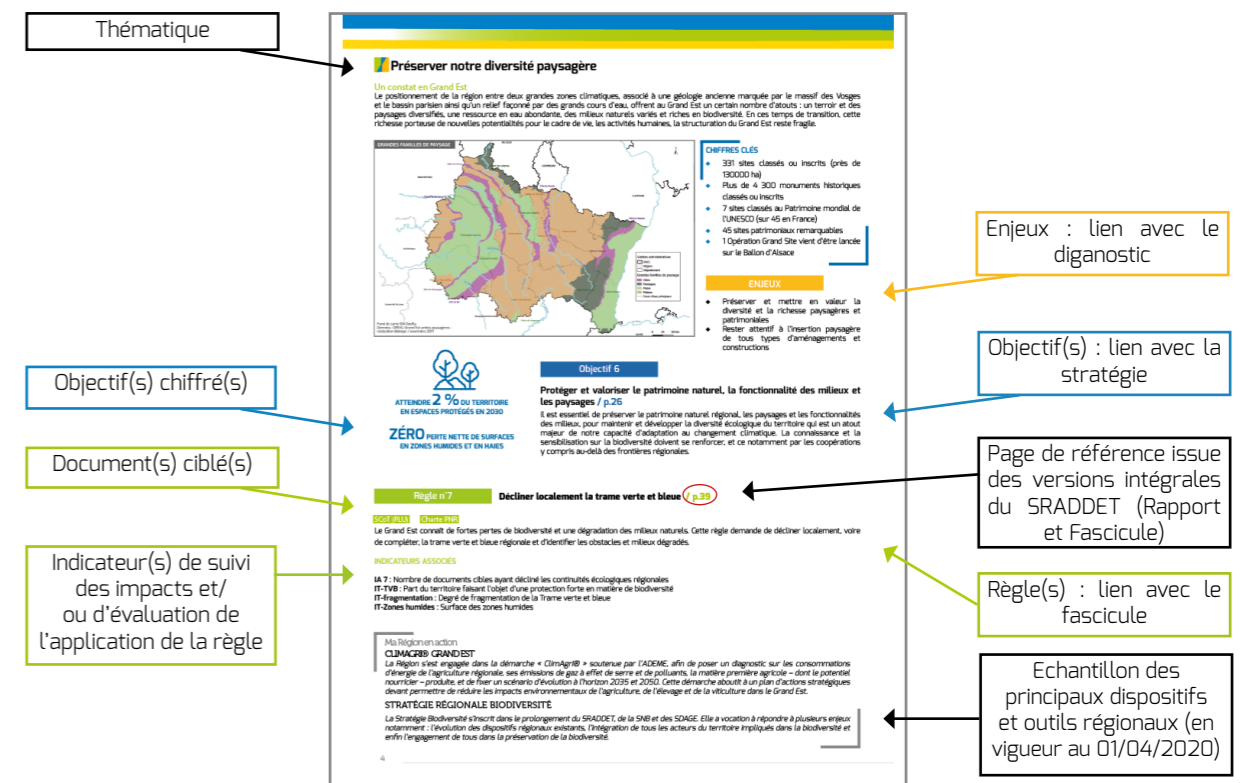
Thématique

Préserver notre diversité paysagère

Un constat en Grand Est
Le positionnement de la région entre deux grandes zones climatiques, associé à une géologie ancienne marquée par le massif des Vosges et le bassin parisien ainsi qu'un relief façonné par des grands cours d'eau, offrent au Grand Est un certain nombre d'atouts : un terroir et des paysages diversifiés, une ressource en eau abondante, des milieux naturels variés et riches en biodiversité. En ces temps de transition, cette richesse porteuse de nouvelles potentialités pour le cadre de vie, les activités humaines, la structuration du Grand Est reste fragile.

GRANDES FAMILLES DE PAYSAGE

CHIFFRES CLÉS
331 sites classés ou inscrits (près de 130000 ha)
Plus de 4 300 monuments historiques classés ou inscrits
7 sites classés au Patrimoine mondial de l'UNESCO (sur 45 en France)
45 sites patrimoniaux remarquables
1 Opération Grand Site vient d'être lancée sur le Ballon d'Alsace

Enjeux : lien avec le diganostic

ENJEUX
Préserver et mettre en valeur la diversité et la richesse paysagères et patrimoniales
Rester attentif à l'insertion paysagère de tous types d'aménagements et constructions

Objectif(s) : lien avec la stratégie

Objectif(s) chiffré(s)

ATTEINDRE 2 % DU TERRITOIRE EN ESPACES PROTÉGÉS EN 2030
ZÉRO PERTE NETTE DE SURFACES EN ZONES HUMIDES ET EN HAIES

Objectif 6
Protéger et valoriser le patrimoine naturel, la fonctionnalité des milieux et les paysages / p.26
Il est essentiel de préserver le patrimoine naturel régional, les paysages et les fonctionnalités des milieux, pour maintenir et développer la diversité écologique du territoire qui est un atout majeur de notre capacité d'adaptation au changement climatique. La connaissance et la sensibilisation sur la biodiversité doivent se renforcer, et ce notamment par les coopérations y compris au-delà des frontières régionales.

Document(s) ciblé(s)

Page de référence issue des versions intégrales du SRADDET (Rapport et Fascicule)

Règle n°7 Décliner localement la trame verte et bleue / p.39

SCoT (PLU) Charte PNR
Le Grand Est connaît de fortes pertes de biodiversité et une dégradation des milieux naturels. Cette règle demande de décliner localement, voire de compléter, la trame verte et bleue régionale et d'identifier les obstacles et milieux dégradés.

Indicateur(s) de suivi des impacts et/ ou d'évaluation de l'application de la règle

Règle(s) : lien avec le fascicule

INDICATEURS ASSOCIÉS
IA 7 : Nombre de documents cibles ayant décliné les continuités écologiques régionales
IT-TVB : Part du territoire faisant l'objet d'une protection forte en matière de biodiversité
IT-Fragmentation : Degré de fragmentation de la Trame verte et bleue
IT-Zones humides : Surface des zones humides

Ma Région en action
CLIMAGRI® GRAND EST
La Région s'est engagée dans la démarche « ClimAgri® » soutenue par l'ADEME, afin de poser un diagnostic sur les consommations d'énergie de l'agriculture régionale, ses émissions de gaz à effet de serre et de polluants, la matière première agricole – dont le potentiel nourricier – produite, et de fixer un scénario d'évolution à l'horizon 2035 et 2050. Cette démarche aboutit à un plan d'actions stratégiques devant permettre de réduire les impacts environnementaux de l'agriculture, de l'élevage et de la viticulture dans le Grand Est.
STRATÉGIE RÉGIONALE BIODIVERSITÉ
La Stratégie Biodiversité s'inscrit dans le prolongement du SRADDET, de la SNB et des SDAGE. Elle a vocation à répondre à plusieurs enjeux notamment : l'évolution des dispositifs régionaux existants, l'intégration de tous les acteurs du territoire impliqués dans la biodiversité et enfin l'engagement de tous dans la préservation de la biodiversité.

Echantillon des principaux dispositifs et outils régionaux (en vigueur au 01/04/2020)

4